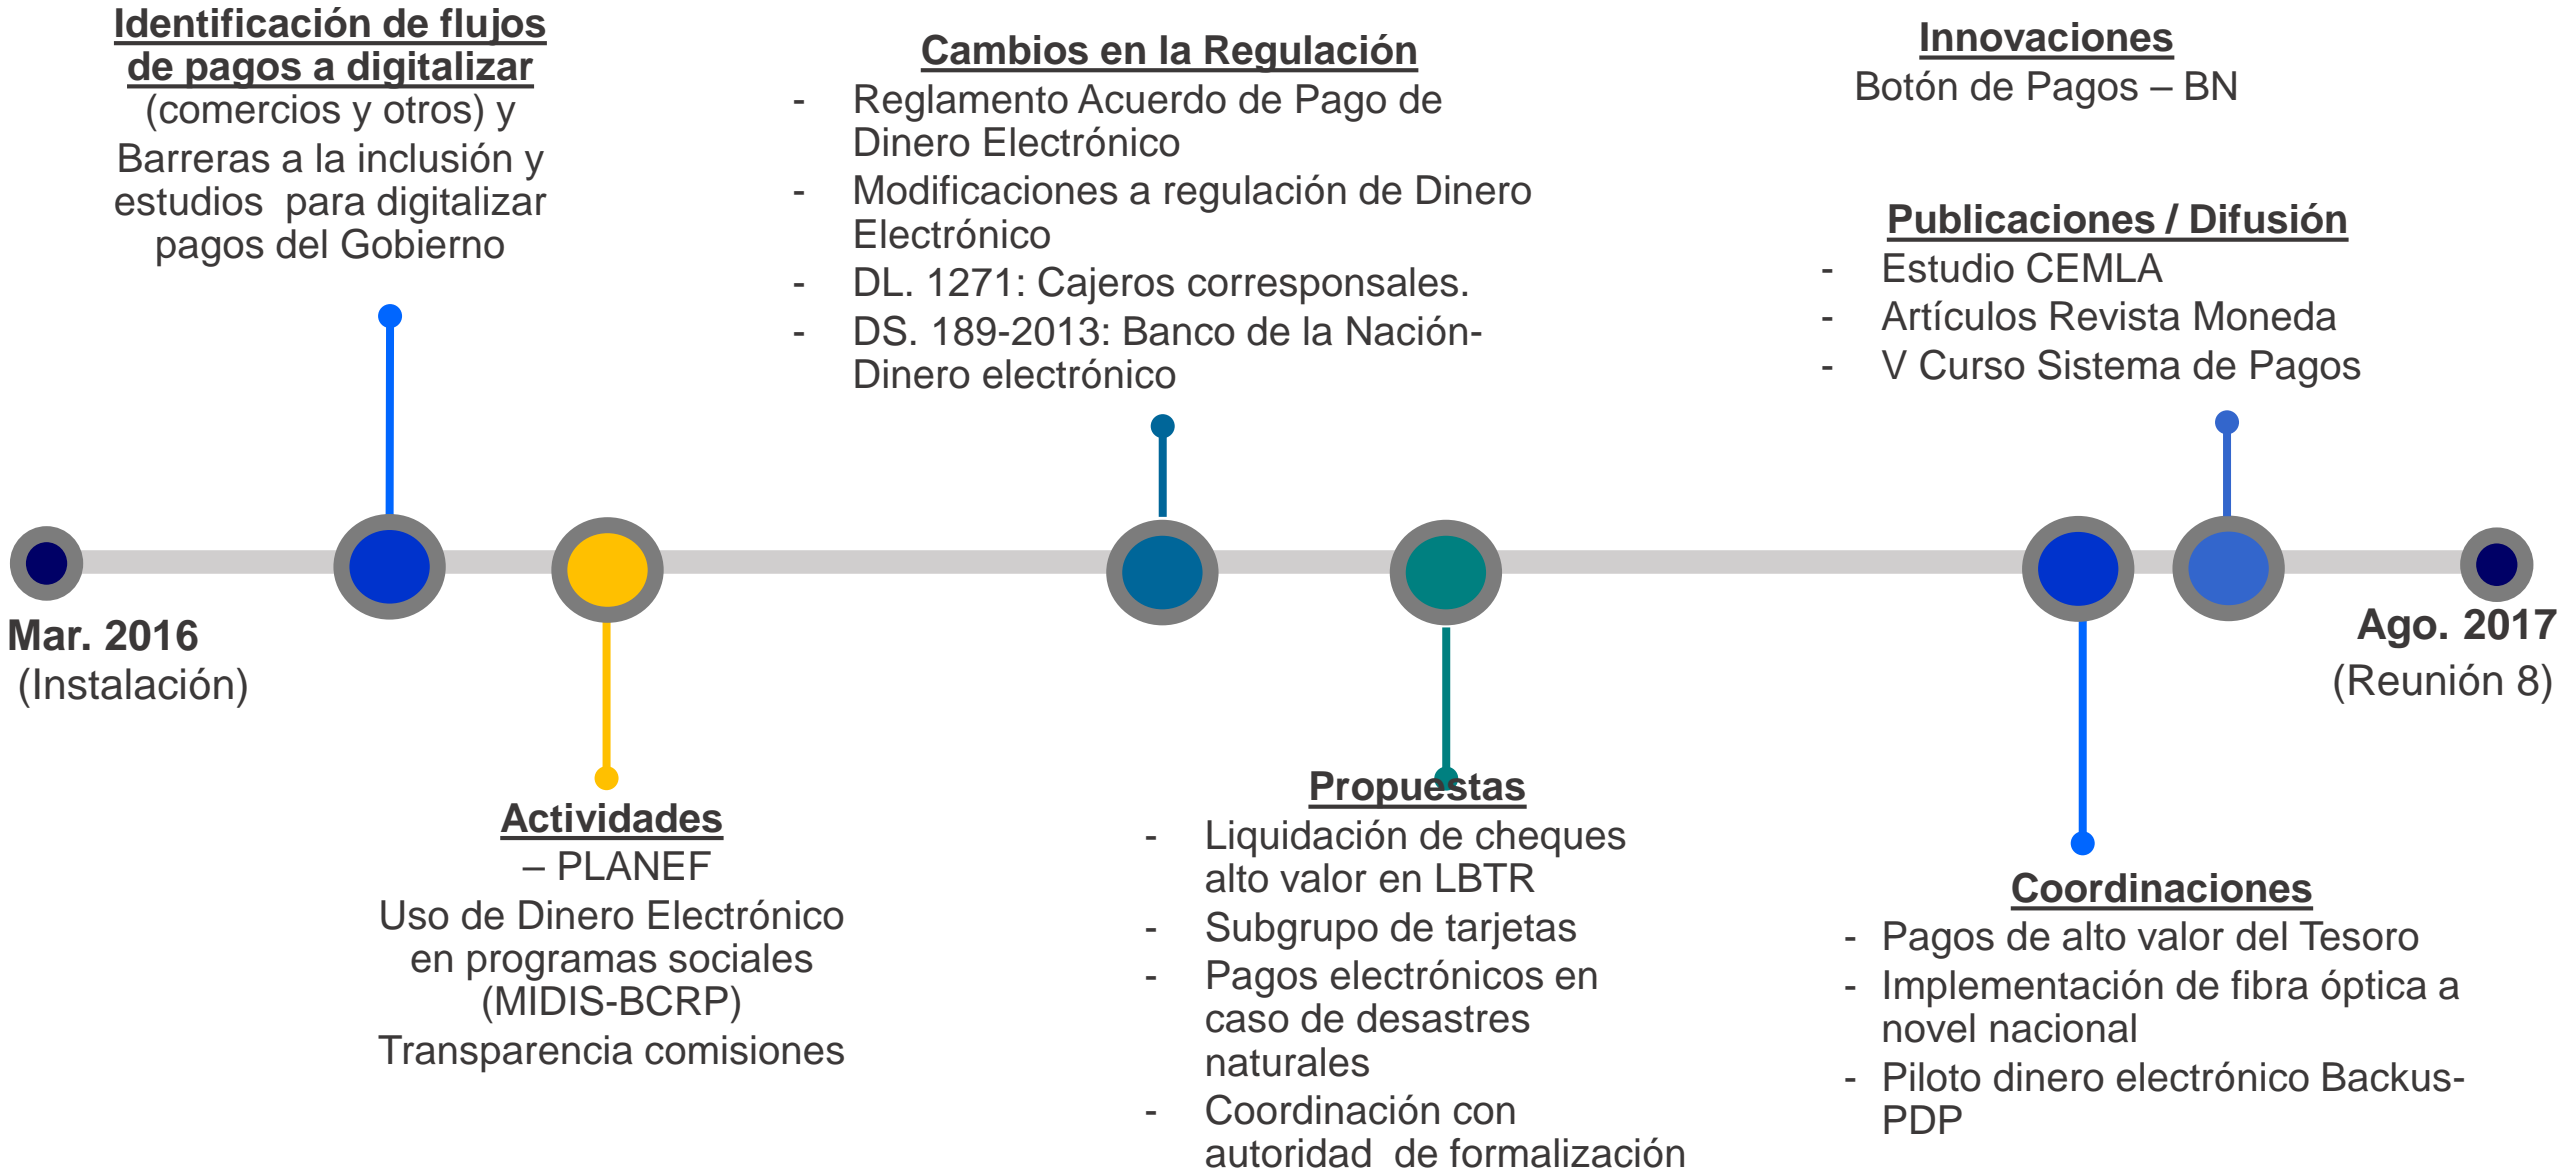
**Identificación de flujos de pagos a digitalizar**
(comercios y otros) y
Barreras a la inclusión y estudios para digitalizar pagos del Gobierno

**Cambios en la Regulación**
- Reglamento Acuerdo de Pago de Dinero Electrónico
- Modificaciones a regulación de Dinero Electrónico
- DL. 1271: Cajeros corresponsales.
- DS. 189-2013: Banco de la Nación- Dinero electrónico

**Innovaciones**
Botón de Pagos – BN

**Publicaciones / Difusión**
- Estudio CEMLA
- Artículos Revista Moneda
- V Curso Sistema de Pagos

**Mar. 2016**
(Instalación)

**Ago. 2017**
(Reunión 8)

**Actividades**
– PLANEF
Uso de Dinero Electrónico en programas sociales (MIDIS-BCRP)
Transparencia comisiones

**Propuestas**
- Liquidación de cheques alto valor en LBTR
- Subgrupo de tarjetas
- Pagos electrónicos en caso de desastres naturales
- Coordinación con autoridad de formalización

**Coordinaciones**
- Pagos de alto valor del Tesoro
- Implementación de fibra óptica a novel nacional
- Piloto dinero electrónico Backus- PDP